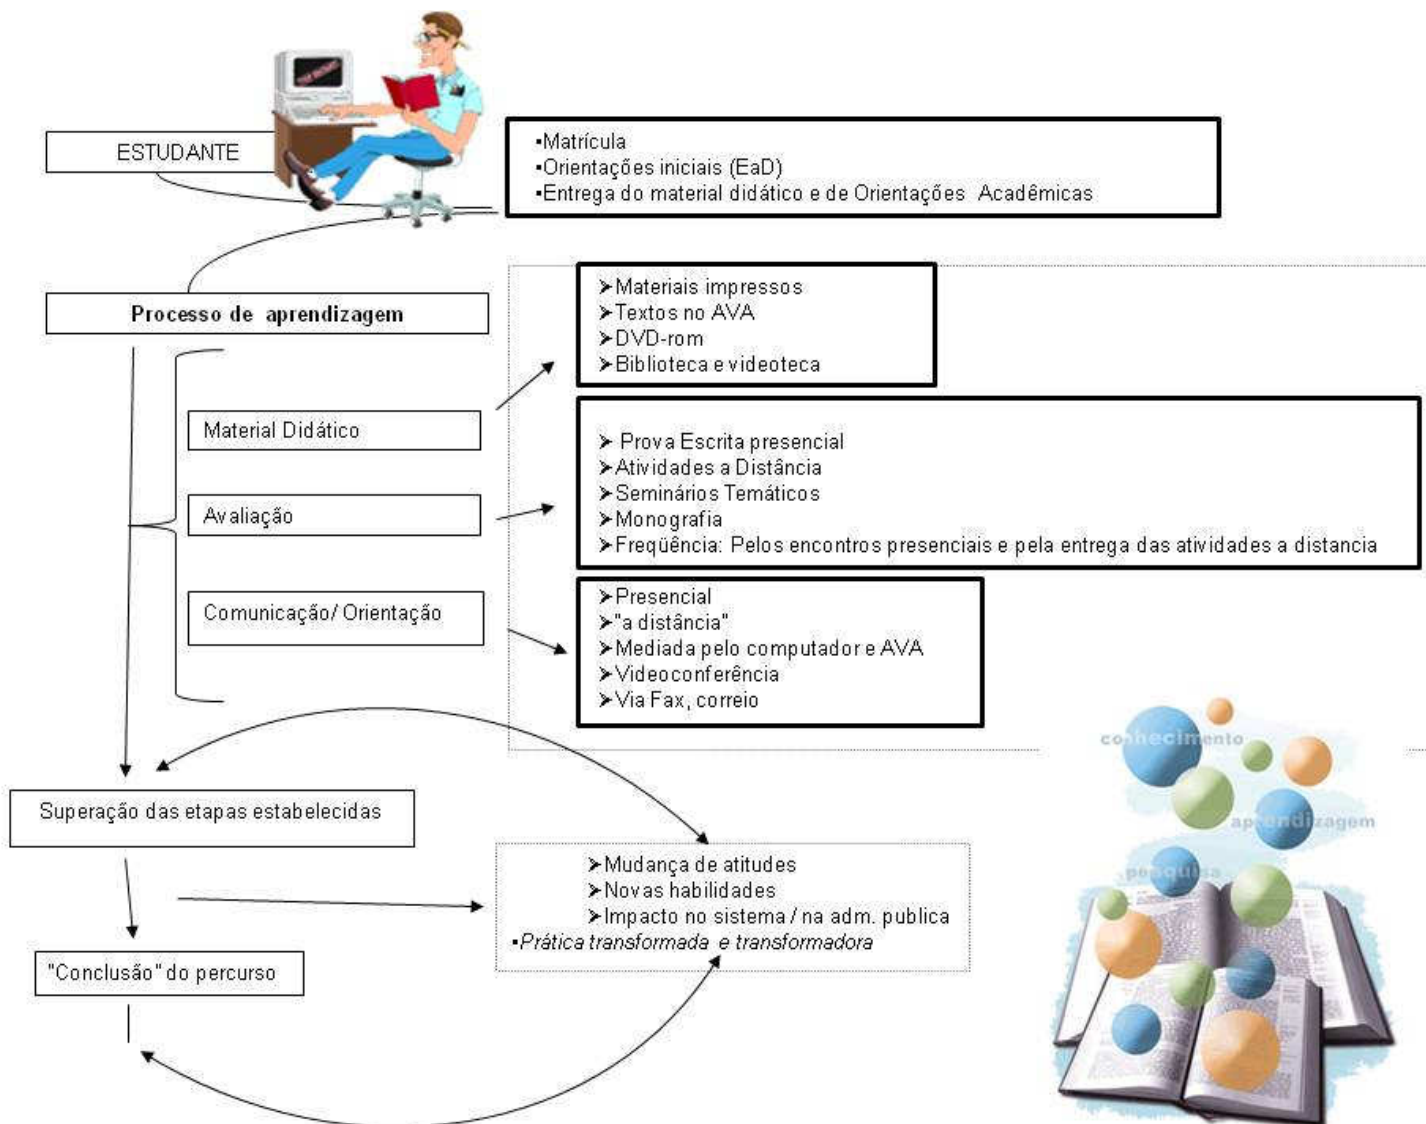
ESTUDANTE

▪Matrícula
▪Orientações iniciais (EaD)
▪Entrega do material didático e de Orientações Acadêmicas

Processo de aprendizagem

Material Didático

➤Materiais impressos
➤Textos no AVA
➤DVD-rom
➤Biblioteca e videoteca

Avaliação

➤ Prova Escrita presencial
➤Atividades a Distância
➤Seminários Temáticos
➤Monografia
➤Freqüência: Pelos encontros presenciais e pela entrega das atividades a distancia

Comunicação/ Orientação

➤Presencial
➤"a distância"
➤Mediada pelo computador e AVA
➤Videoconferência
➤Via Fax, correio

Superação das etapas estabelecidas

➤Mudança de atitudes
➤Novas habilidades
➤Impacto no sistema / na adm. publica
▪Prática transformada e transformadora

"Conclusão" do percurso

conhecimento
aprendizagem
pesquisa